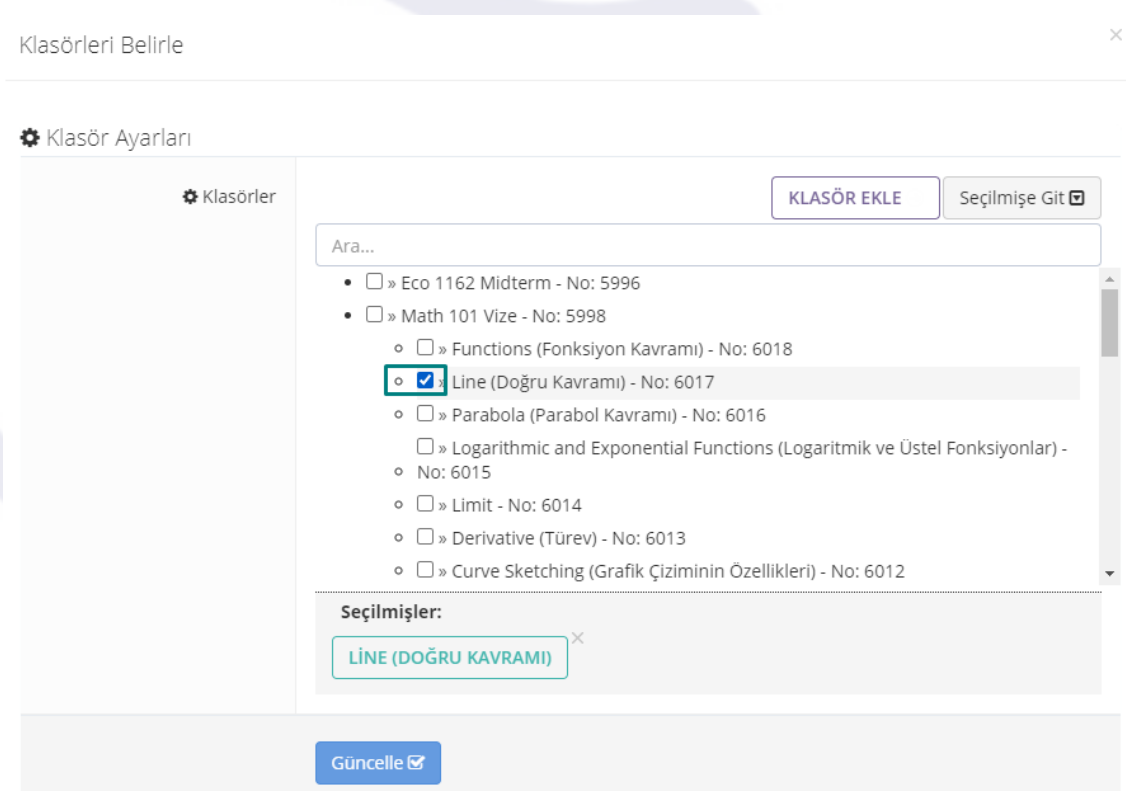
Klasörleri Belirle

×

Klasör Ayarları

Klasörler

KLASÖR EKLE

Seçilmişe Git

Ara...

» Eco 1162 Midterm - No: 5996

» Math 101 Vize - No: 5998

» Functions (Fonksiyon Kavramı) - No: 6018

» Line (Doğru Kavramı) - No: 6017

» Parabola (Parabol Kavramı) - No: 6016

» Logarithmic and Exponential Functions (Logaritmik ve Üstel Fonksiyonlar) - No: 6015

» Limit - No: 6014

» Derivative (Türev) - No: 6013

» Curve Sketching (Grafik Çiziminin Özellikleri) - No: 6012

Seçilmişler:

LİNE (DOĞRU KAVRAMI) ×

Güncelle